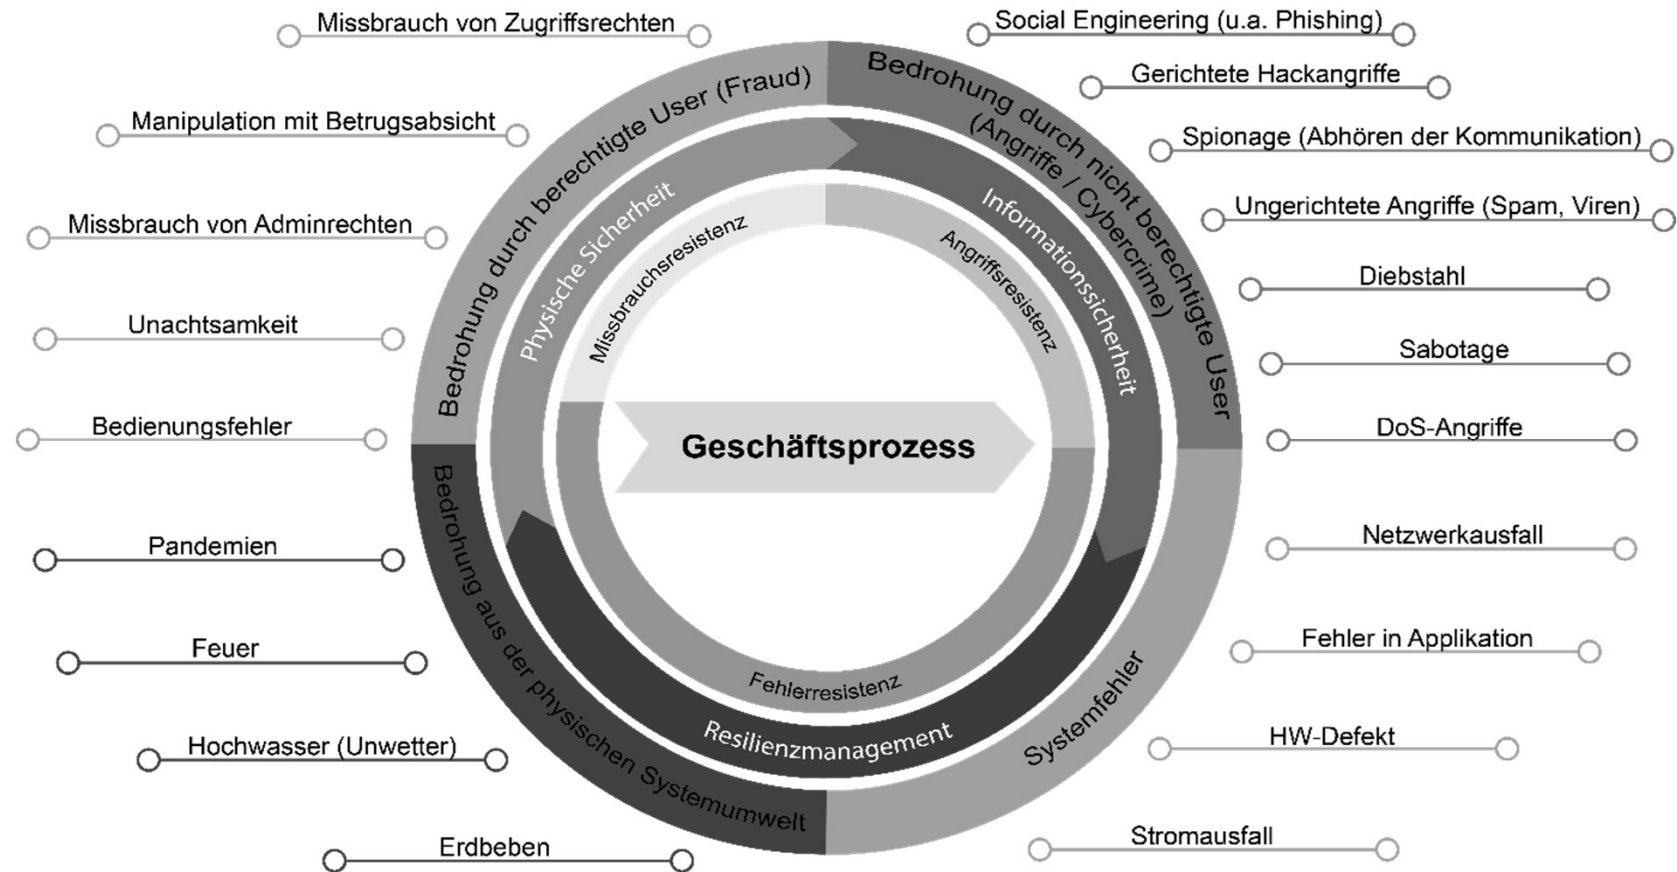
Missbrauch von Zugriffsrechten

Manipulation mit Betrugsabsicht

Missbrauch von Adminrechten

Unachtsamkeit

Bedienungsfehler

Pandemien

Feuer

Hochwasser (Unwetter)

Erdbeben

Social Engineering (u.a. Phishing)

Gerichtete Hackangriffe

Spionage (Abhören der Kommunikation)

Ungerichtete Angriffe (Spam, Viren)

Diebstahl

Sabotage

DoS-Angriffe

Netzwerkausfall

Fehler in Applikation

HW-Defekt

Stromausfall

Bedrohung durch berechtigte User (Fraud)

Bedrohung durch nicht berechtigte User (Angriffe / Cybercrime)

Bedrohung aus der physischen Systemumwelt

Systemfehler

Physische Sicherheit

Informationssicherheit

Resilienzmanagement

Missbrauchsresistenz

Angriffsresistenz

Fehlerresistenz

Geschäftsprozess